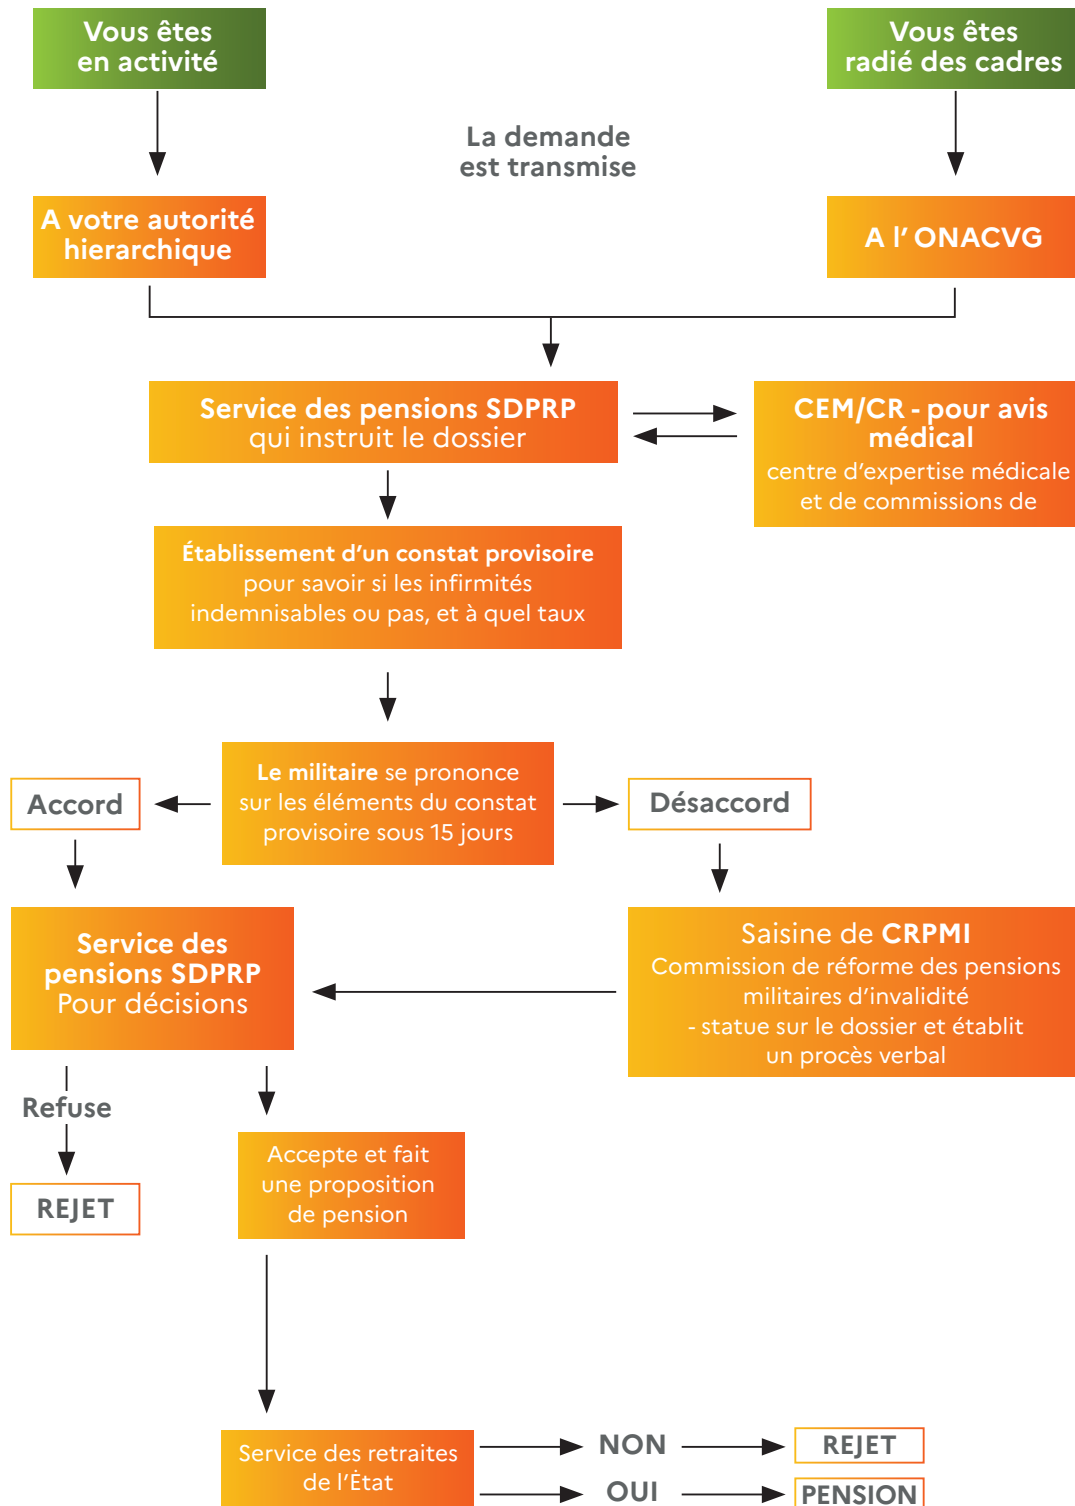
Vous êtes en activité

Vous êtes radié des cadres

La demande est transmise

A votre autorité hierarchique

A l' ONACVG

Service des pensions SDPRP qui instruit le dossier

CEM/CR - pour avis médical
centre d'expertise médicale et de commissions de

Établissement d'un constat provisoire pour savoir si les infirmités indemnisables ou pas, et à quel taux

Accord

Le militaire se prononce sur les éléments du constat provisoire sous 15 jours

Désaccord

Service des pensions SDPRP
Pour décisions

Saisine de CRPMI
Commission de réforme des pensions militaires d'invalidité
- statue sur le dossier et établit un procès verbal

Refuse

REJET

Accepte et fait une proposition de pension

Service des retraites de l'État

NON

REJET

OUI

PENSION